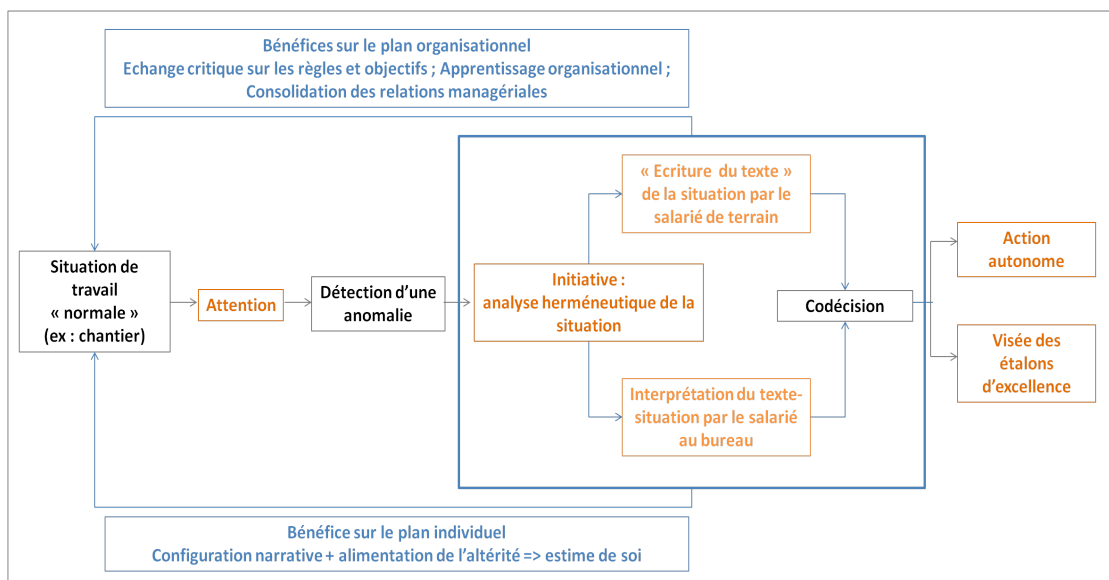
Bénéfices sur le plan organisationnel
Echange critique sur les règles et objectifs ; Apprentissage organisationnel ; Consolidation des relations managériales

Situation de travail « normale » (ex : chantier)

Attention

Détection d'une anomalie

Initiative : analyse herméneutique de la situation

« Ecriture du texte » de la situation par le salarié de terrain

Interprétation du texte-situation par le salarié au bureau

Codécision

Action autonome

Visée des étalons d'excellence

Bénéfice sur le plan individuel
Configuration narrative + alimentation de l'altérité => estime de soi